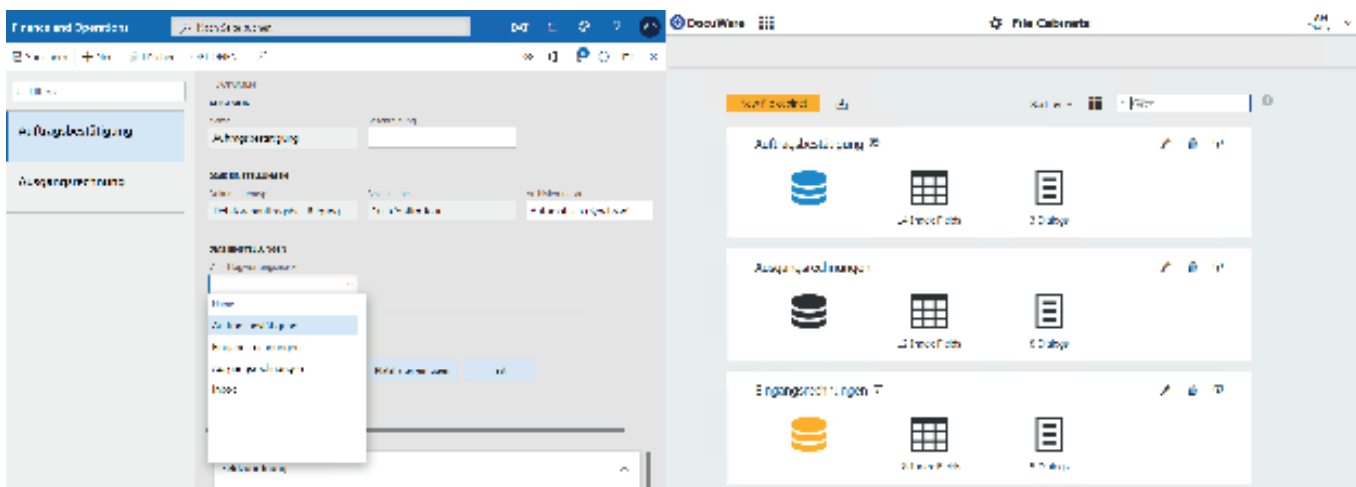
Finance and Operations

Auftragsbestätigung

Ausgangsrechnung

Auftragsbestätigung

None

Auftragsbestätigung

Invoice

DocuWare

File Cabinets

Auftragsbestätigung

Ausgangsrechnungen

Eingangsrechnungen

2 Dialogs

6 Dialogs

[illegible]